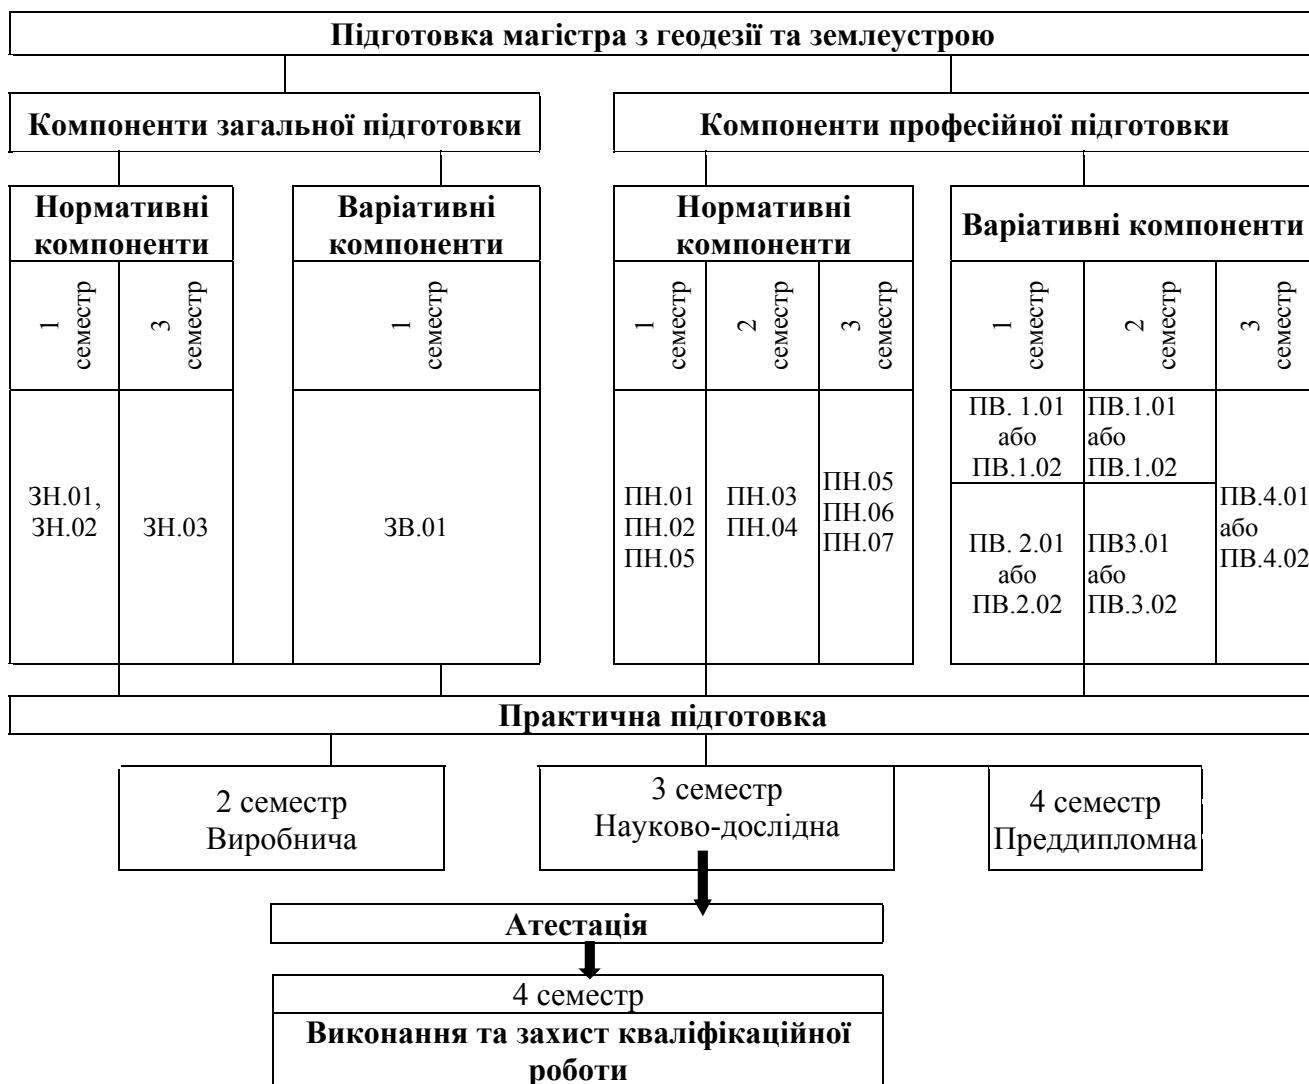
Підготовка магістра з геодезії та землеустрою

Компоненти загальної підготовки

Компоненти професійної підготовки

Нормативні компоненти

1 семестр

3 семестр

ЗН.01, ЗН.02

ЗН.03

Варіативні компоненти

1 семестр

ЗВ.01

Нормативні компоненти

1 семестр

2 семестр

3 семестр

ПН.01 ПН.02 ПН.05

ПН.03 ПН.04

ПН.05 ПН.06 ПН.07

Варіативні компоненти

1 семестр

2 семестр

3 семестр

ПВ. 1.01 або ПВ.1.02

ПВ.1.01 або ПВ.1.02

ПВ. 2.01 або ПВ.2.02

ПВ3.01 або ПВ.3.02

ПВ.4.01 або ПВ.4.02

Практична підготовка

2 семестр Виробнича

3 семестр Науково-дослідна

4 семестр Преддипломна

Атестація

4 семестр

Виконання та захист кваліфікаційної роботи